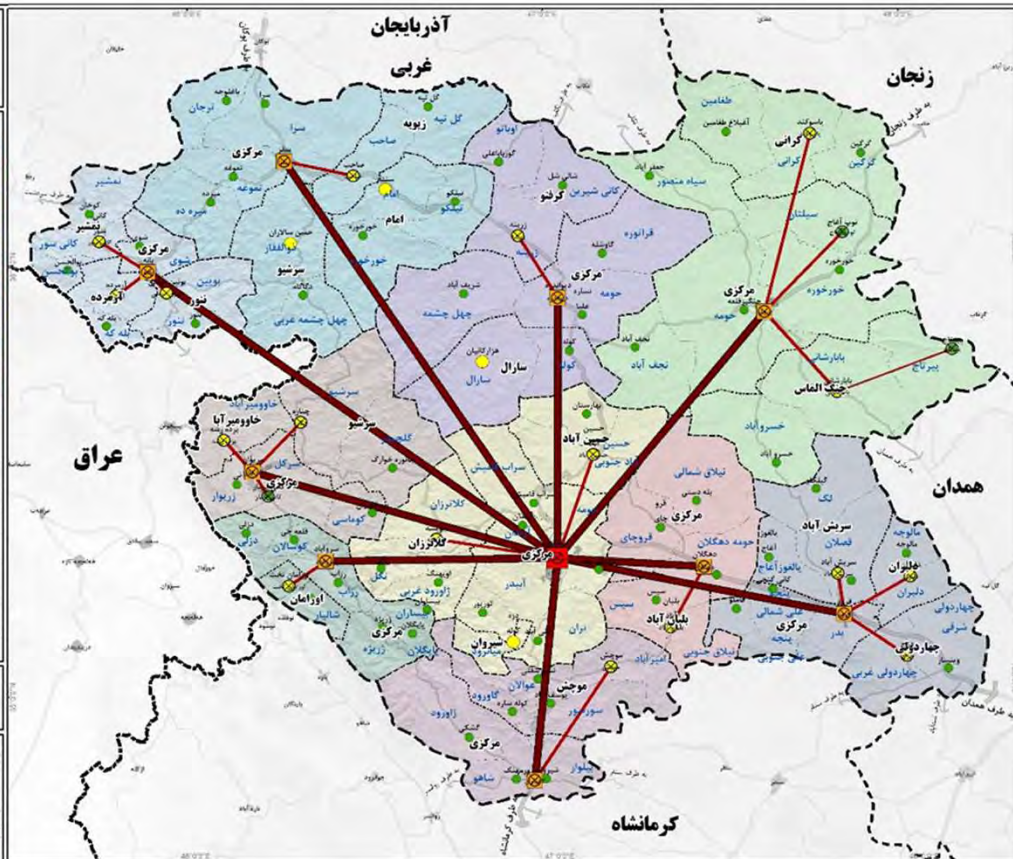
آذربایجان
غربی
زنجان
همدان
عراق
کرمانشاه

مرکزی
زیویه
گل تپه
سرا
ترجان
نمشیر
صاحب
نموعه
میره ده
امام
تیلکو
حسین سالاران
کانی سور
مرکزی
اورمزده
نور
بوبین
ننور
لطفاز
سرشیو
خورخوره
چهل چشمه غربی
کرفتو
اوباتو
کانی شیرین
قرانوره
مرکزی
حومه
چهل چشمه
سارال
کوله
شریف آباد
طغامین
گرانی
گرگین
سیاه منصور
سیلتان
مرکزی
حومه
خورخوره
بابارشانی
پیرتاج
چنگ الماس
نجف آباد
خسرو آباد
سرشیو
خاوومیرآباد
کلجه
زریوار
مرکزی
کوماسی
کلاتزان
کلاتزان
سراب قامیش
حسین آباد
آباد جنوبی
ییلاق شمالی
مرکزی
قروچای
حومه دهگلان
مرکزی
آبیدر
ژاورود غربی
نگل
اورامان
مرکزی
ژریژه
سیروان
شیروان
بلبان آباد
سیس
ییلاق جنوبی
سریش آباد
قصلان
دلبران
مالوجه
یالغوز آغاج
علی شمالی
بدر
منجه
چهاردولی شرقی
چهاردولی غربی
موچش
امیرآباد
گاورود
ژاورود
سورسور
مرکزی
شاهو
بیلوار